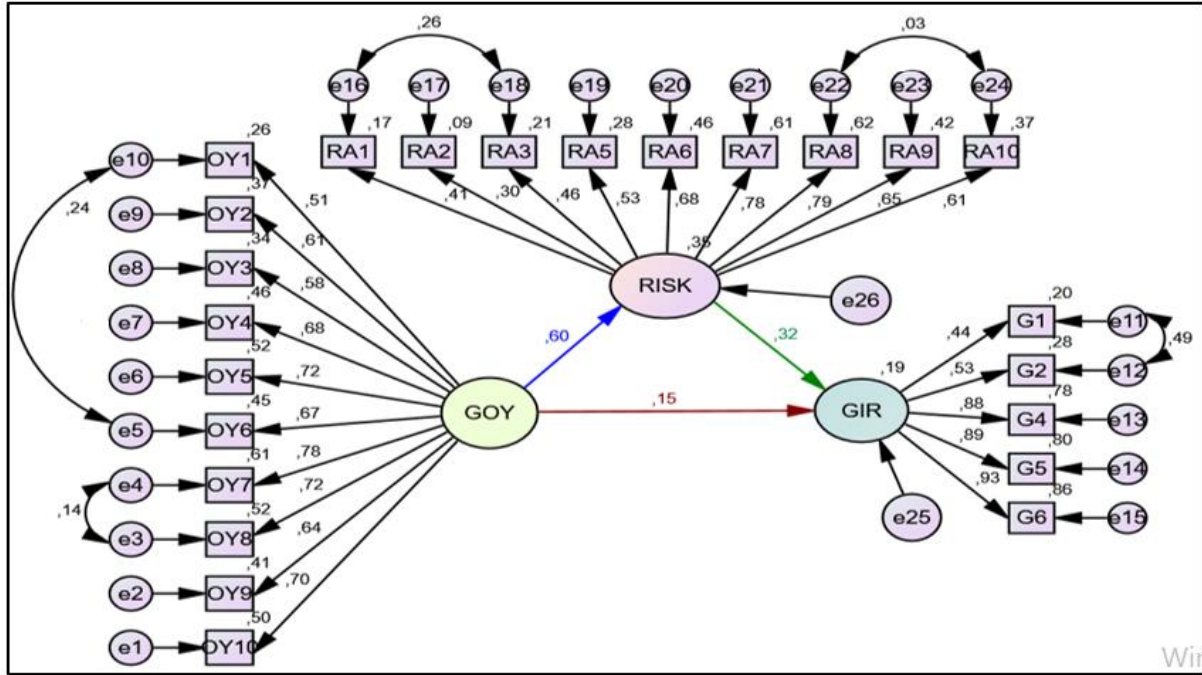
,26
,03
e16
e17
e18
e19
e20
e21
e22
e23
e24
,17
,09
,21
,28
,46
,61
,62
,42
,37
RA1
RA2
RA3
RA5
RA6
RA7
RA8
RA9
RA10
,41
,30
,46
,53
,68
,78
,79
,65
,61
,35
RISK
e26
e10
OY1
,26
,51
,24
e9
OY2
,37
,61
e8
OY3
,34
,58
e7
OY4
,46
,68
e6
OY5
,52
,72
e5
OY6
,45
,67
e4
OY7
,61
,78
,14
e3
OY8
,52
,72
e2
OY9
,41
,64
e1
OY10
,50
,70
GOY
,60
,15
,32
GIR
,19
e25
G1
,20
,44
e11
,49
G2
,28
,53
e12
G4
,78
,88
e13
G5
,80
,89
e14
G6
,86
,93
e15
Wi